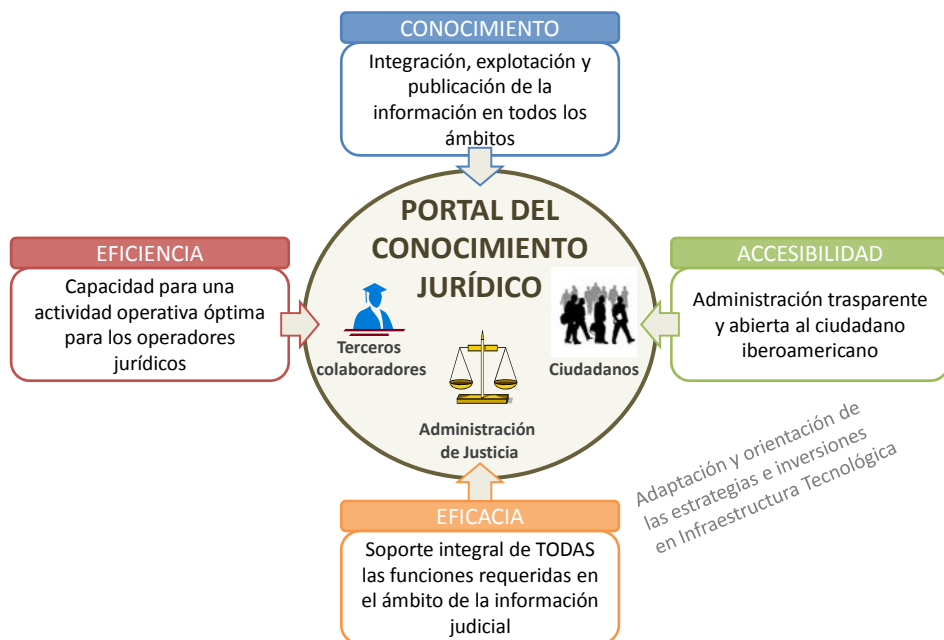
CONOCIMIENTO

Integración, explotación y publicación de la información en todos los ámbitos

PORTAL DEL CONOCIMIENTO JURÍDICO

EFICIENCIA

Capacidad para una actividad operativa óptima para los operadores jurídicos

ACCESIBILIDAD

Administración trasparente y abierta al ciudadano iberoamericano

Terceros colaboradores

Ciudadanos

Administración de Justicia

Adaptación y orientación de las estrategias e inversiones en Infraestructura Tecnológica

EFICACIA

Soporte integral de TODAS las funciones requeridas en el ámbito de la información judicial